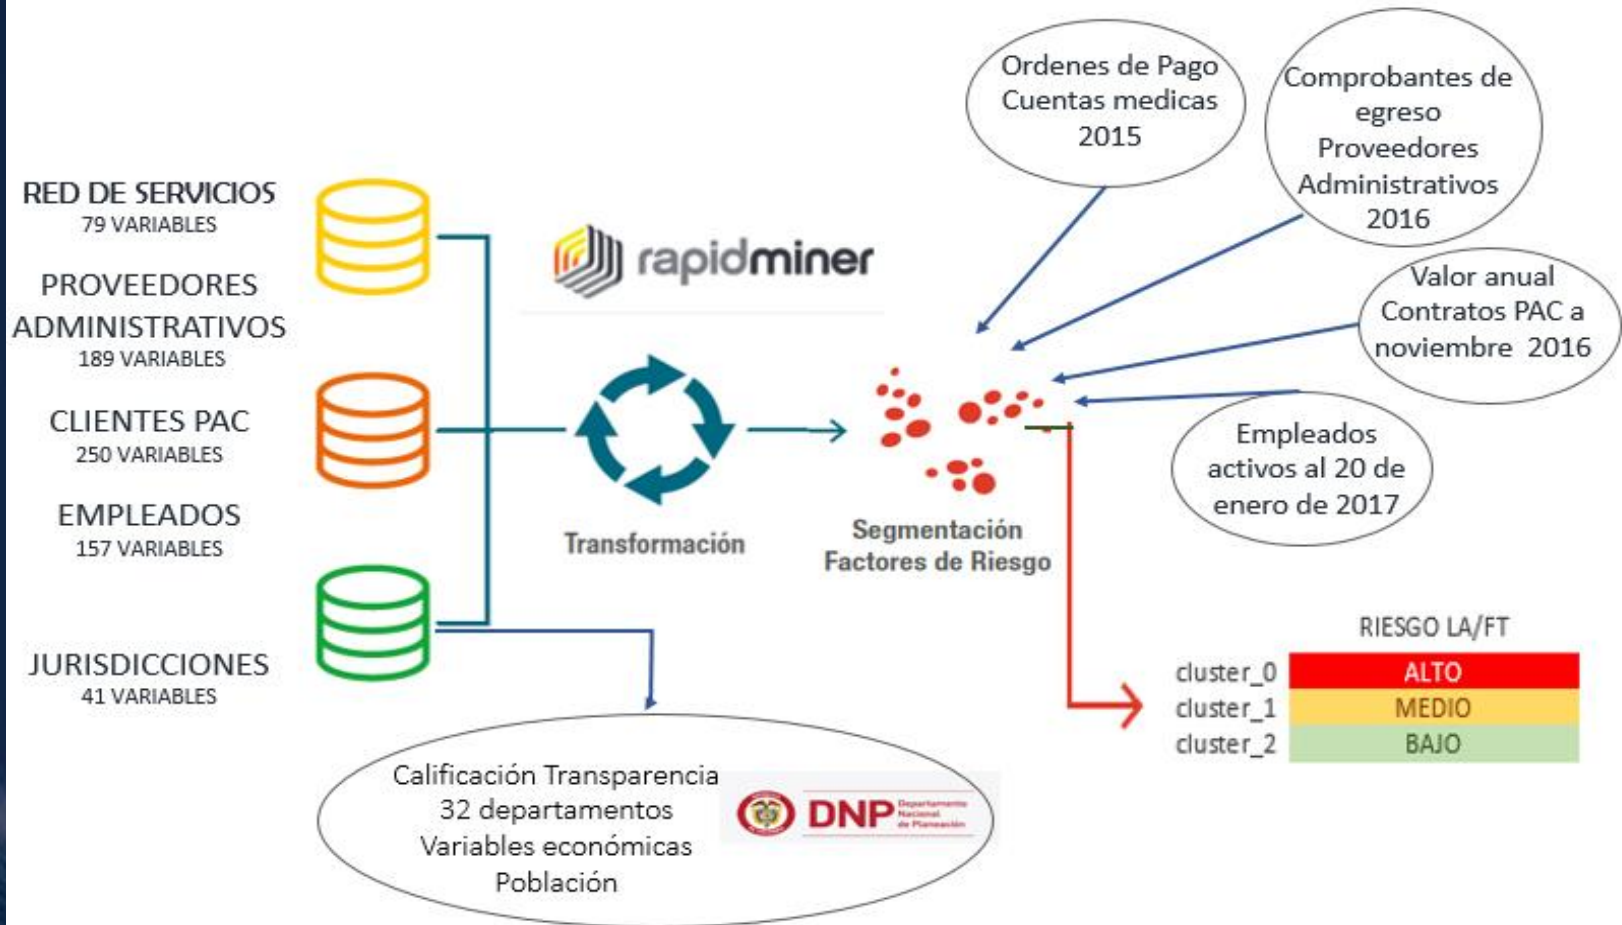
RED DE SERVICIOS
79 VARIABLES

PROVEEDORES ADMINISTRATIVOS
189 VARIABLES

CLIENTES PAC
250 VARIABLES

EMPLEADOS
157 VARIABLES

JURISDICCIONES
41 VARIABLES

rapidminer

Transformación

Segmentación Factores de Riesgo

Ordenes de Pago
Cuentas medicas
2015

Comprobantes de egreso
Proveedores Administrativos
2016

Valor anual
Contratos PAC a noviembre 2016

Empleados activos al 20 de enero de 2017

RIESGO LA/FT

| cluster_0 | ALTO |
|---|---|
| cluster_1 | MEDIO |
| cluster_2 | BAJO |

Calificación Transparencia
32 departamentos
Variables económicas
Población

DNP Departamento Nacional de Planeación